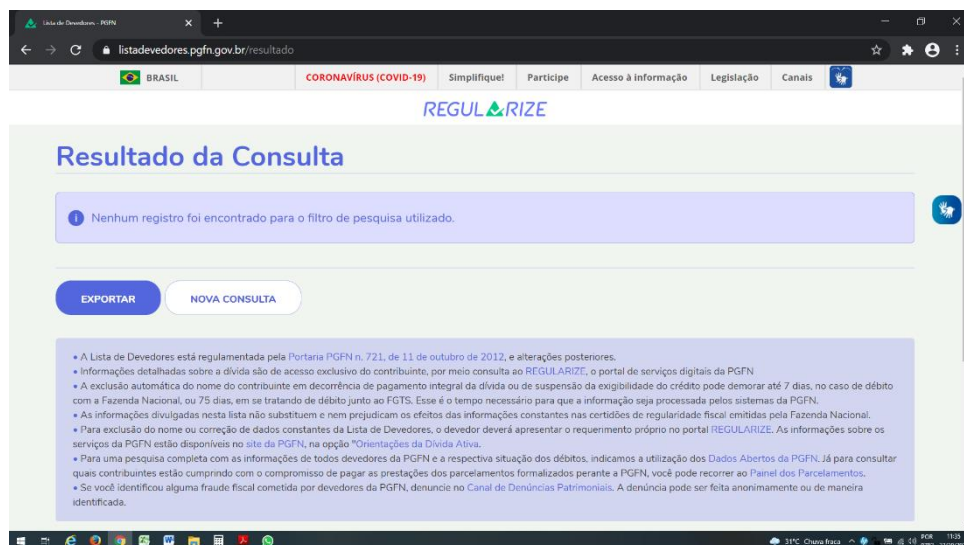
Lista de Devedores - PGFN
listadevedores.pgfn.gov.br/resultado

BRASIL | CORONAVÍRUS (COVID-19) | Simplifique! | Participe | Acesso à informação | Legislação | Canais

REGULARIZE

Resultado da Consulta

Nenhum registro foi encontrado para o filtro de pesquisa utilizado.

EXPORTAR
NOVA CONSULTA

• A Lista de Devedores está regulamentada pela Portaria PGFN n. 721, de 11 de outubro de 2012, e alterações posteriores.
• Informações detalhadas sobre a dívida são de acesso exclusivo do contribuinte, por meio consulta ao REGULARIZE, o portal de serviços digitais da PGFN
• A exclusão automática do nome do contribuinte em decorrência de pagamento integral da dívida ou de suspensão da exigibilidade do crédito pode demorar até 7 dias, no caso de débito com a Fazenda Nacional, ou 75 dias, em se tratando de débito junto ao FGTS. Esse é o tempo necessário para que a informação seja processada pelos sistemas da PGFN.
• As informações divulgadas nesta lista não substituem e nem prejudicam os efeitos das informações constantes nas certidões de regularidade fiscal emitidas pela Fazenda Nacional.
• Para exclusão do nome ou correção de dados constantes da Lista de Devedores, o devedor deverá apresentar o requerimento próprio no portal REGULARIZE. As informações sobre os serviços da PGFN estão disponíveis no site da PGFN, na opção "Orientações da Dívida Ativa.
• Para uma pesquisa completa com as informações de todos devedores da PGFN e a respectiva situação dos débitos, indicamos a utilização dos Dados Abertos da PGFN. Já para consultar quais contribuintes estão cumprindo com o compromisso de pagar as prestações dos parcelamentos formalizados perante a PGFN, você pode recorrer ao Painel dos Parcelamentos.
• Se você identificou alguma fraude fiscal cometida por devedores da PGFN, denuncie no Canal de Denúncias Patrimoniais. A denúncia pode ser feita anonimamente ou de maneira identificada.

31°C Chuva fraca POR 11:35 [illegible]